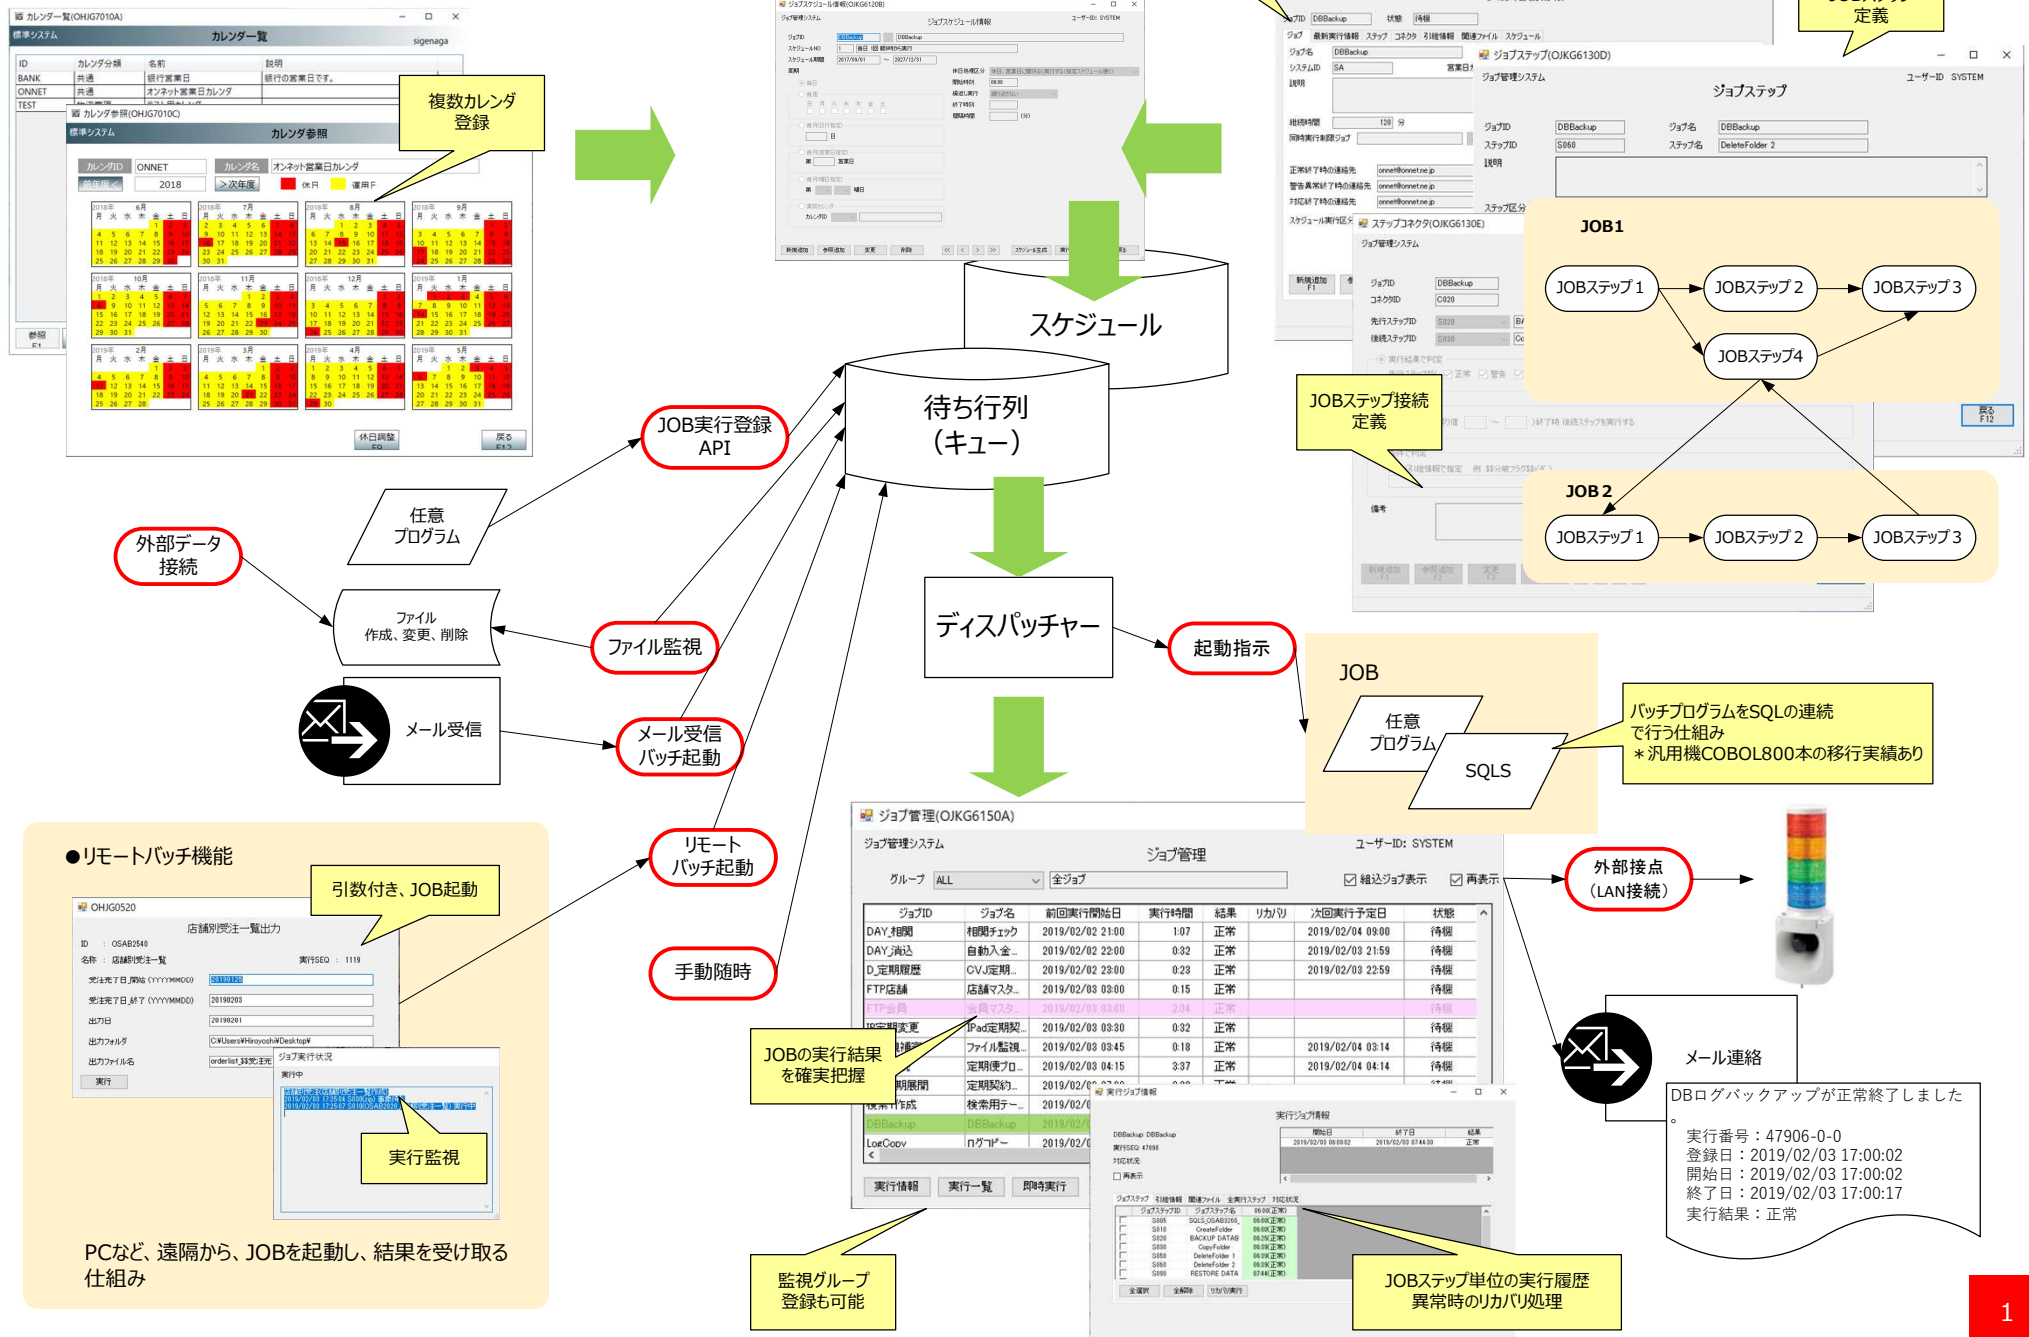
カレンダー一覧(OHJG7010A)
標準システム カレンダー一覧 sigenaga

| ID | カレンダ分類 | 名前 | 説明 |
|---|---|---|---|
| BANK | 共通 | 銀行営業日 | 銀行の営業日です。 |
| ONNET | 共通 | オンネット営業日カレンダ | |
| TEST | | | |

カレンダ参照(OHJG7010C)
標準システム カレンダ参照
カレンダID ONNET カレンダ名 オンネット営業日カレンダ
前年度 2018 次年度 休日 運用日

複数カレンダ登録

休日調整 F9 戻る F12

ジョブスケジュール情報(OJKG6120B)

ジョブステップ(OJKG6130D)
ジョブ管理システム ジョブステップ ユーザーID SYSTEM
ジョブID DBBackup ジョブ名 DBBackup
ステップID S060 ステップ名 DeleteFolder 2

ステップコネクタ(OJKG6130E)

JOBステップ定義

JOB1
JOBステップ１ JOBステップ２ JOBステップ３ JOBステップ4

JOB２
JOBステップ１ JOBステップ２ JOBステップ３

JOBステップ接続定義

スケジュール

待ち行列
（キュー）

ディスパッチャー

JOB実行登録API

任意プログラム

外部データ接続

ファイル
作成、変更、削除

ファイル監視

メール受信

メール受信バッチ起動

リモートバッチ起動

手動随時

起動指示

JOB
任意プログラム
SQLS

バッチプログラムをSQLの連続で行う仕組み
＊汎用機COBOL800本の移行実績あり

外部接点
（LAN接続）

メール連絡

DBログバックアップが正常終了しました。
実行番号：47906-0-0
登録日：2019/02/03 17:00:02
開始日：2019/02/03 17:00:02
終了日：2019/02/03 17:00:17
実行結果：正常

●リモートバッチ機能

引数付き、JOB起動

OHJG0520
店舗別受注一覧出力
ID : OSAB2540
名称 : 店舗別受注一覧 実行SEQ : 1119
受注完了日_開始 (YYYYMMDD) 20190125
受注完了日_終了 (YYYYMMDD) 20190203
出力日 20190201
出力フォルダ C:¥Users¥Hiroyoshi¥Desktop¥
出力ファイル名 orderlist_$$受注完
実行

ジョブ実行状況
実行中

実行監視

PCなど、遠隔から、JOBを起動し、結果を受け取る仕組み

ジョブ管理(OJKG6150A)
ジョブ管理システム ジョブ管理 ユーザーID: SYSTEM
グループ ALL 全ジョブ 組込ジョブ表示 再表示

| ジョブID | ジョブ名 | 前回実行開始日 | 実行時間 | 結果 | リカバリ | 次回実行予定日 | 状態 |
|---|---|---|---|---|---|---|---|
| DAY_相関 | 相関チェック | 2019/02/02 21:00 | 1:07 | 正常 | | 2019/02/04 09:00 | 待機 |
| DAY_消込 | 自動入金 | 2019/02/02 22:00 | 0:32 | 正常 | | 2019/02/03 21:59 | 待機 |
| D_定期履歴 | CVJ定期 | 2019/02/02 23:00 | 0:23 | 正常 | | 2019/02/03 22:59 | 待機 |
| FTP店舗 | 店舗マスタ | 2019/02/03 00:00 | 0:15 | 正常 | | | 待機 |
| FTP会員 | 会員マスタ | 2019/02/03 03:00 | 2:04 | 正常 | | | 待機 |
| IP定期変更 | iPad定期契 | 2019/02/03 03:30 | 0:32 | 正常 | | | 待機 |
| | ファイル監視 | 2019/02/03 03:45 | 0:18 | 正常 | | 2019/02/04 03:14 | 待機 |
| | 定期便プロ | 2019/02/03 04:15 | 3:37 | 正常 | | 2019/02/04 04:14 | 待機 |
| 期展開 | 定期契約 | 2019/02/ | | | | | |
| 検索用作成 | 検索用テー | 2019/02/ | | | | | |
| DBBackup | DBBackup | 2019/02/ | | | | | |
| LogCopy | ログコピー | 2019/02/ | | | | | |

実行情報 実行一覧 即時実行

JOBの実行結果を確実把握

実行ジョブ情報
監視グループ登録も可能

JOBステップ単位の実行履歴
異常時のリカバリ処理

1